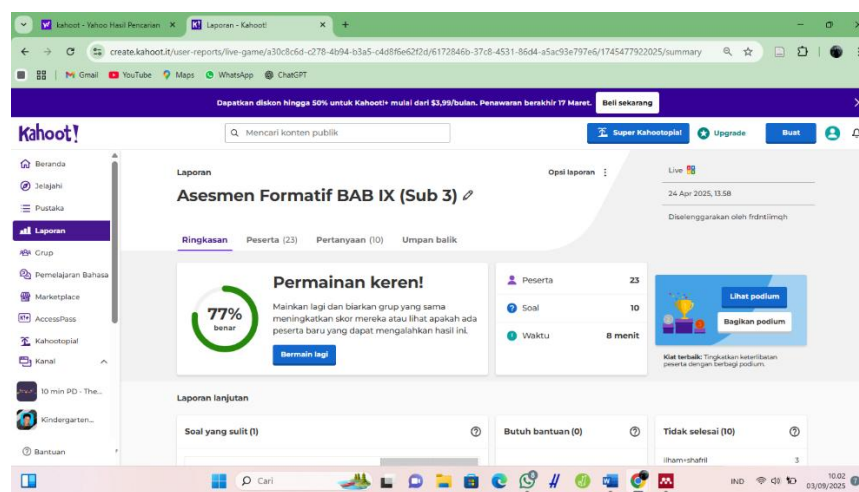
kahoot - Yahoo Hasil Pencarian ×
Laporan - Kahoot! ×
+

create.kahoot.it/user-reports/live-game/a30c8c6d-c278-4b94-b3a5-c4d8f6e62f2d/6172846b-37c8-4531-86d4-a5ac93e797e6/1745477922025/summary

Gmail YouTube Maps WhatsApp ChatGPT

Dapatkan diskon hingga 50% untuk Kahoot!+ mulai dari $3,99/bulan. Penawaran berakhir 17 Maret. Beli sekarang

Kahoot!
Mencari konten publik
Super Kahootopia! Upgrade Buat

Beranda
Jelajahi
Pustaka
Laporan
Grup
Pemelajaran Bahasa
Marketplace
AccessPass
Kahootopia!
Kanal
10 min PD - The...
Kindergarten...
Bantuan

Laporan
Opsi laporan
Asesmen Formatif BAB IX (Sub 3)
Live
24 Apr 2025, 13.58
Diselenggarakan oleh frdntiimqh

Ringkasan Peserta (23) Pertanyaan (10) Umpan balik

77% benar
Permainan keren!
Mainkan lagi dan biarkan grup yang sama meningkatkan skor mereka atau lihat apakah ada peserta baru yang dapat mengalahkan hasil ini.
Bermain lagi

Peserta 23
Soal 10
Waktu 8 menit

Lihat podium
Bagikan podium
Kiat terbaik: Tingkatkan keterlibatan peserta dengan berbagi podium.

Laporan lanjutan

Soal yang sulit (1)
Butuh bantuan (0)
Tidak selesai (10)
ilham+shafril 3

Cari
IND 10.02 03/09/2025